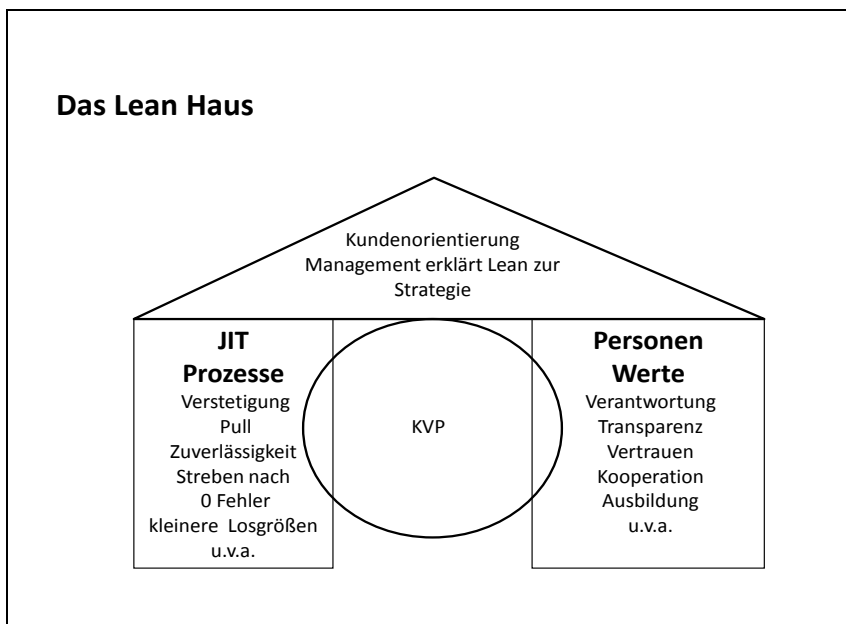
Das Lean Haus

Kundenorientierung
Management erklärt Lean zur Strategie

JIT
Prozesse
Verstetigung
Pull
Zuverlässigkeit
Streben nach
0 Fehler
kleinere Losgrößen
u.v.a.

KVP

Personen
Werte
Verantwortung
Transparenz
Vertrauen
Kooperation
Ausbildung
u.v.a.